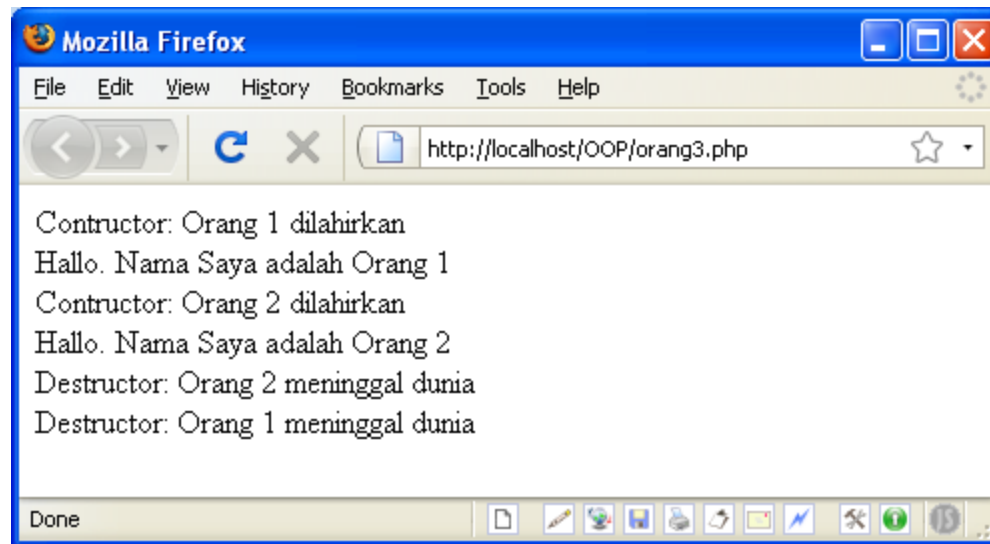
Mozilla Firefox

File Edit View History Bookmarks Tools Help

http://localhost/OOP/orang3.php

Contructor: Orang 1 dilahirkan
Hallo. Nama Saya adalah Orang 1
Contructor: Orang 2 dilahirkan
Hallo. Nama Saya adalah Orang 2
Destructor: Orang 2 meninggal dunia
Destructor: Orang 1 meninggal dunia

Done